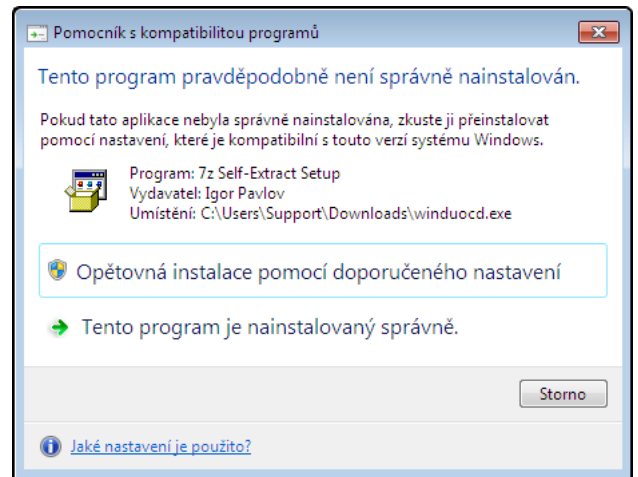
Pomocník s kompatibilitou programů

Tento program pravděpodobně není správně nainstalován.

Pokud tato aplikace nebyla správně nainstalována, zkuste ji přeinstalovat pomocí nastavení, které je kompatibilní s touto verzí systému Windows.

Program: 7z Self-Extract Setup
Vydavatel: Igor Pavlov
Umístění: C:\Users\Support\Downloads\winduocd.exe

Opětovná instalace pomocí doporučeného nastavení

Tento program je nainstalovaný správně.

Storno

Jaké nastavení je použito?